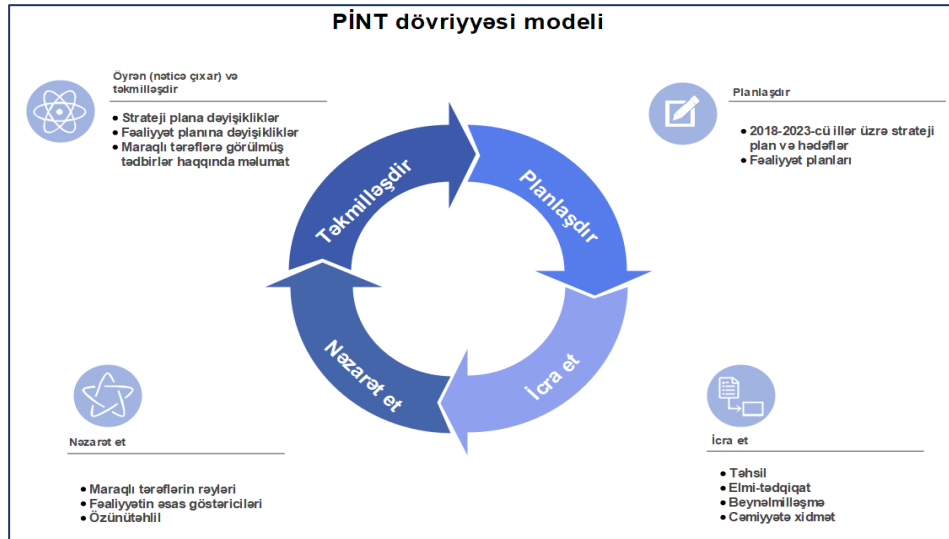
PİNT dövriyyəsi modeli

Öyrən (nəticə çıxar) və təkmilləşdir

- Strateji plana dəyişikliklər
- Fəaliyyət planına dəyişikliklər
- Maraqlı tərəflərə görülmüş tədbirlər haqqında məlumat

Planlaşdır

- 2018-2023-cü illər üzrə strateji plan və hədəflər
- Fəaliyyət planları

Təkmilləşdir

Planlaşdır

Nəzarət et

İcra et

Nəzarət et

- Maraqlı tərəflərin rəyləri
- Fəaliyyətin əsas göstəriciləri
- Özünütəhlil

İcra et

- Təhsil
- Elmi-tədqiqat
- Beynəlmiləşmə
- Cəmiyyətə xidmət